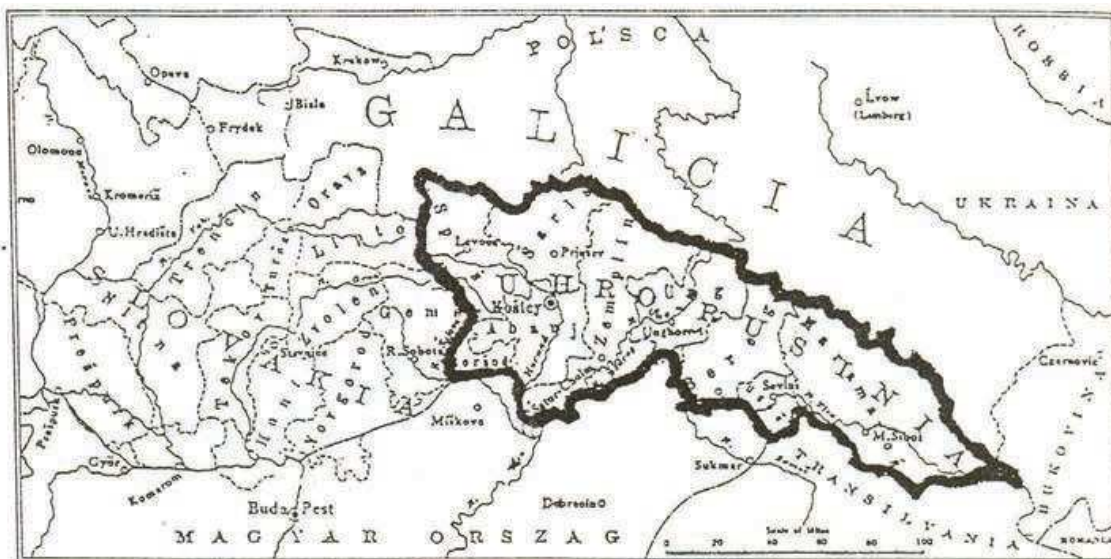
POL'SCA
ROSSIA
GALICIA
Lvow (Lemberg)
UKRAINA
Opava
Krakow
Biela
Frydek
Olomouc
Kromeriz
U. Hradiste
Trencin
Orava
Turiec
Liptov
Spis
Saris
Levoca
Presov
Kosicy
Abauj
Zemplin
Uzhorod
Ung
Bereg
Marmaros
Sevlus
M. Sihot
Czernovic
BUKOVINA
UHRORUSSIA
SLOVAKIA
Gemer
Zvolen
Hont
Novgrad
Tekov
Nitra
Pressburg
Szurvice
R. Sobota
Borsod
Miskovo
Sator Ujhely
Gyor
Komarom
Buda Pest
Debrecin
Sukmar
TRANSILVANIA
ROMANIA
MAGYAR ORSZAG
Scale of Miles
0 20 40 60 80 100